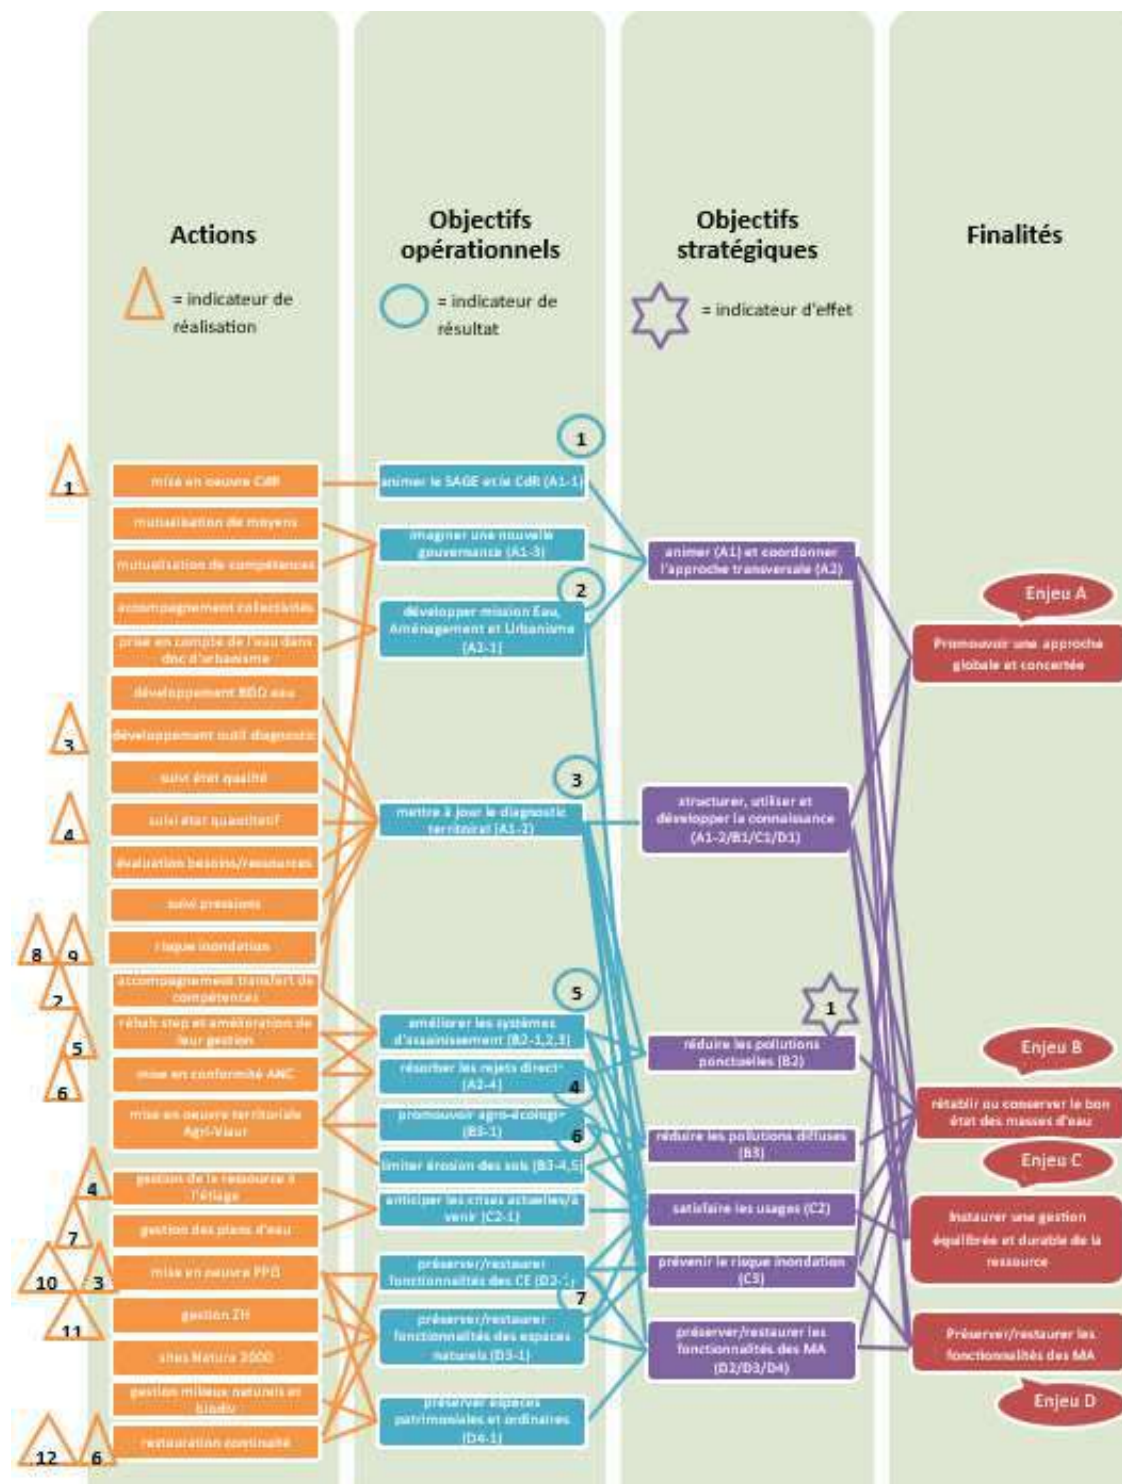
Actions

= indicateur de réalisation

Objectifs opérationnels

= indicateur de résultat

Objectifs stratégiques

= indicateur d'effet

Finalités

1
mise en oeuvre CdR
mutualisation de moyens
mutualisation de compétences
accompagnement collectivités
prise en compte de l'eau dans doc d'urbanisme
développement BDD eau
3
développement outil diagnostic
suivi état qualité
4
suivi état quantitatif
évaluation besoins/ressources
suivi pressions
8 9
risque inondation
2
accompagnement transfert de compétences
5
réhab step et amélioration de leur gestion
6
mise en conformité ANC
mise en oeuvre territoriale Agri-Viaur
4
gestion de la ressource à l'étiage
7
gestion des plans d'eau
10 3
mise en oeuvre PPG
11
gestion ZH
sites Natura 2000
gestion milieux naturels et biodiv
12 6
restauration continuité

1
animer le SAGE et le CdR (A1-1)
imaginer une nouvelle gouvernance (A1-3)
2
développer mission Eau, Aménagement et Urbanisme (A2-1)
3
mettre à jour le diagnostic territorial (A1-2)
5
améliorer les systèmes d'assainissement (B2-1,2,3)
résorber les rejets directs (A2-4)
4
promouvoir agro-écologie (B3-1)
6
limiter érosion des sols (B3-4,5)
anticiper les crises actuelles/à venir (C2-1)
préserver/restaurer fonctionnalités des CE (D2-1)
7
préserver/restaurer fonctionnalités des espaces naturels (D3-1)
préserver espèces patrimoniales et ordinaires (D4-1)

animer (A1) et coordonner l'approche transversale (A2)
structurer, utiliser et développer la connaissance (A1-2/B1/C1/D1)
1
réduire les pollutions ponctuelles (B2)
réduire les pollutions diffuses (B3)
satisfaire les usages (C2)
prévenir le risque inondation (C3)
préserver/restaurer les fonctionnalités des MA (D2/D3/D4)

Enjeu A
Promouvoir une approche globale et concertée
Enjeu B
rétablir ou conserver le bon état des masses d'eau
Enjeu C
Instaurer une gestion équilibrée et durable de la ressource
Préserver/restaurer les fonctionnalités des MA
Enjeu D